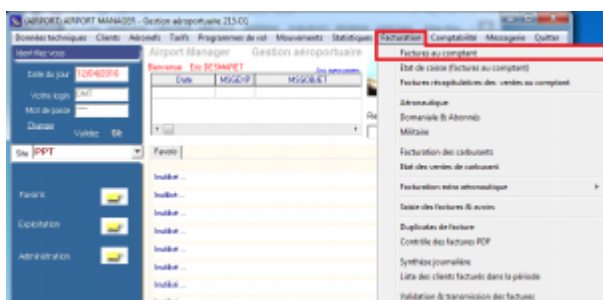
[AIRPORT] AIRPORT MANAGER - Gestion aéroportuaire [11.5.0]

Données techniques Clients Aéronefs Tarifs Programmes de vol Mouvements Statistiques Facturation Comptabilité Messagerie Quitter

Identifiez-vous

Date du jour 12/04/2016

Votre login OMT

Mot de passe ****

Changer

Validez Ok

Site PPT

Favoris

Exploitation

Administration

Airport Manager Gestion aéroportuaire

Bienvenue, Eric BESNARET

| Date | MSGEXP | MSGOBJET |
|---|---|---|

Favoris

Intitulé ...

Intitulé ...

Intitulé ...

Intitulé ...

Intitulé ...

Intitulé ...

Intitulé ...

Intitulé ...

Intitulé ...

Intitulé ...

Factures au comptant

Etat de caisse (factures au comptant)

Factures récapitulatives des ventes au comptant

Aéronautique

Domaniale & Abonnés

Militaire

Facturation des carburants

Etat des ventes de carburant

Facturation mère aéronautique

Saisie des factures & avoirs

Duplicata de facture

Contrôle des factures PDF

Synthèse journalière

Liste des clients facturés dans la période

Validation & transmission des factures